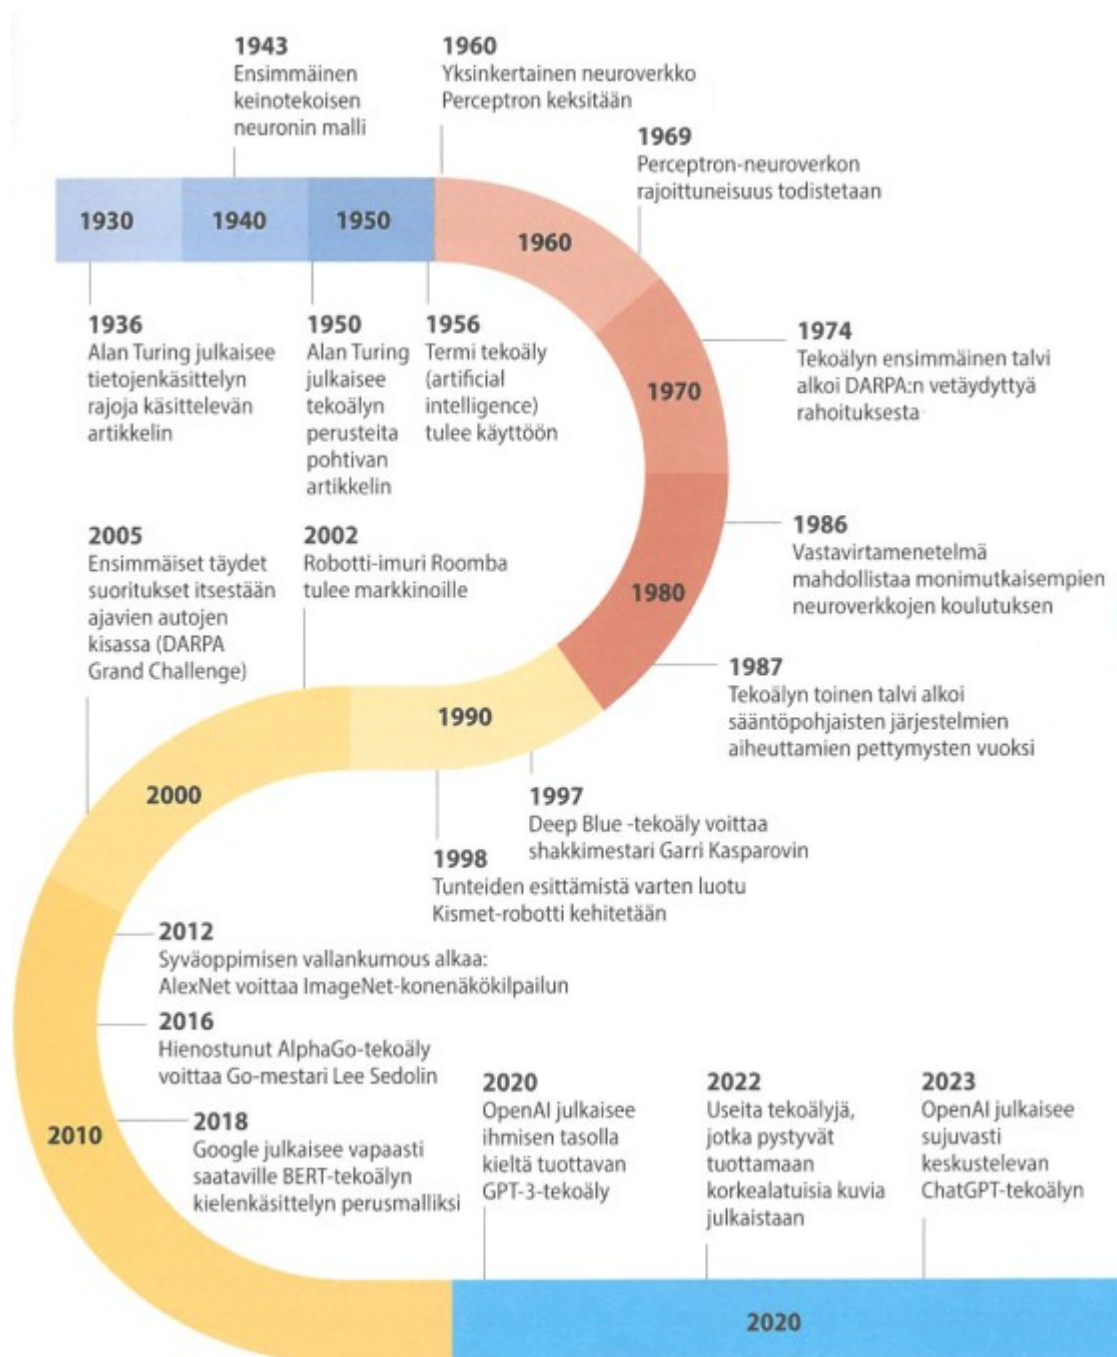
1943
Ensimmäinen keinotekoisen neuronin malli

1960
Yksinkertainen neuroverkko Perceptron keksitään

1969
Perceptron-neuroverkon rajoittuneisuus todistetaan

1930 1940 1950 1960

1936
Alan Turing julkaisee tietojenkäsittelyn rajoja käsittelevän artikkelin

1950
Alan Turing julkaisee tekoälyn perusteita pohtivan artikkelin

1956
Termi tekoäly (artificial intelligence) tulee käyttöön

1974
Tekoälyn ensimmäinen talvi alkoi DARPA:n vetäydyttyä rahoituksesta

1970

1986
Vastavirtamenetelmä mahdollistaa monimutkaisempien neuroverkkojen koulutuksen

1980

2005
Ensimmäiset täydet suoritukset itsestään ajavien autojen kisassa (DARPA Grand Challenge)

2002
Robotti-imuri Roomba tulee markkinoille

1987
Tekoälyn toinen talvi alkoi sääntöpohjaisten järjestelmien aiheuttamien pettymysten vuoksi

1990

2000

1997
Deep Blue -tekoäly voittaa shakkimestari Garri Kasparovin

1998
Tunteiden esittämistä varten luotu Kismet-robotti kehitetään

2012
Syväoppimisen vallankumous alkaa: AlexNet voittaa ImageNet-konenäkökilpailun

2016
Hienostunut AlphaGo-tekoäly voittaa Go-mestari Lee Sedolin

2010

2018
Google julkaisee vapaasti saataville BERT-tekoälyn kielenkäsittelyn perusmalliksi

2020
OpenAI julkaisee ihmisen tasolla kieltä tuottavan GPT-3-tekoäly

2022
Useita tekoälyjä, jotka pystyvät tuottamaan korkealatuisia kuvia julkaistaan

2023
OpenAI julkaisee sujuvasti keskustelevan ChatGPT-tekoälyn

2020